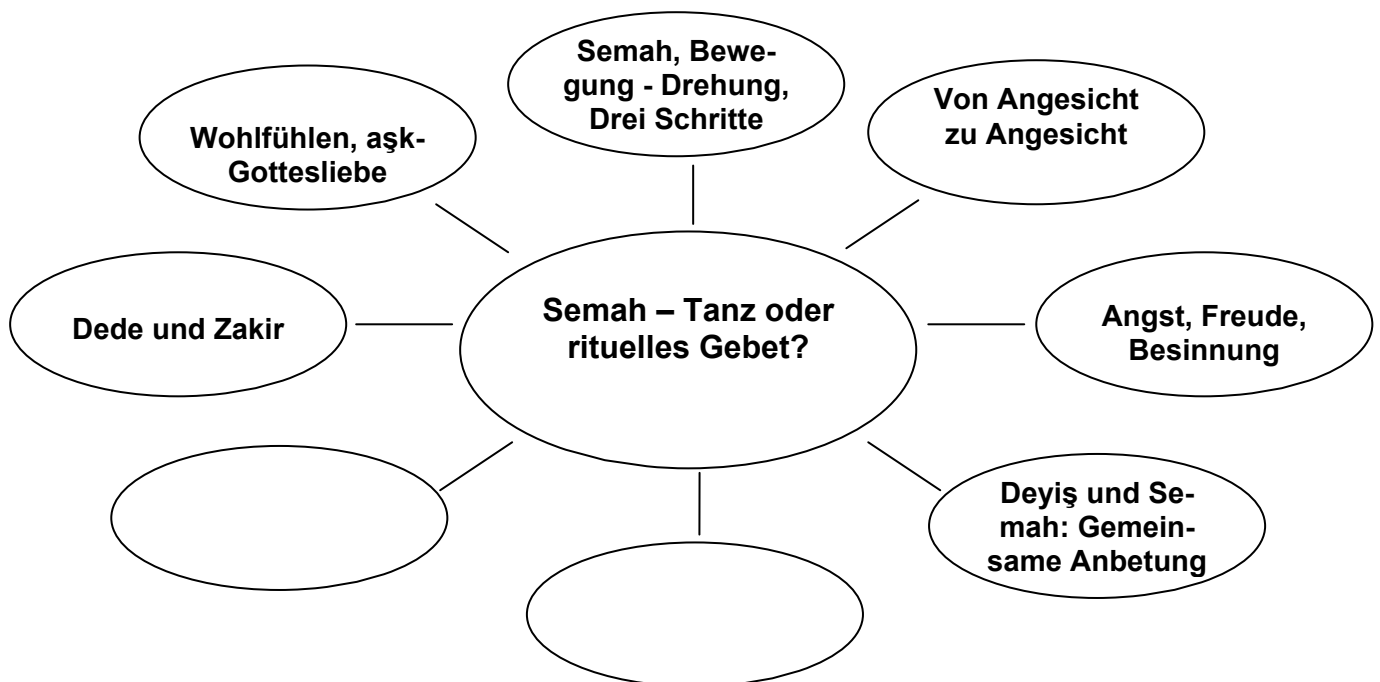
Semah – Tanz oder rituelles Gebet?

Semah, Bewegung - Drehung, Drei Schritte

Von Angesicht zu Angesicht

Angst, Freude, Besinnung

Deyiş und Semah: Gemeinsame Anbetung

Dede und Zakir

Wohlfühlen, aşk-Gottesliebe